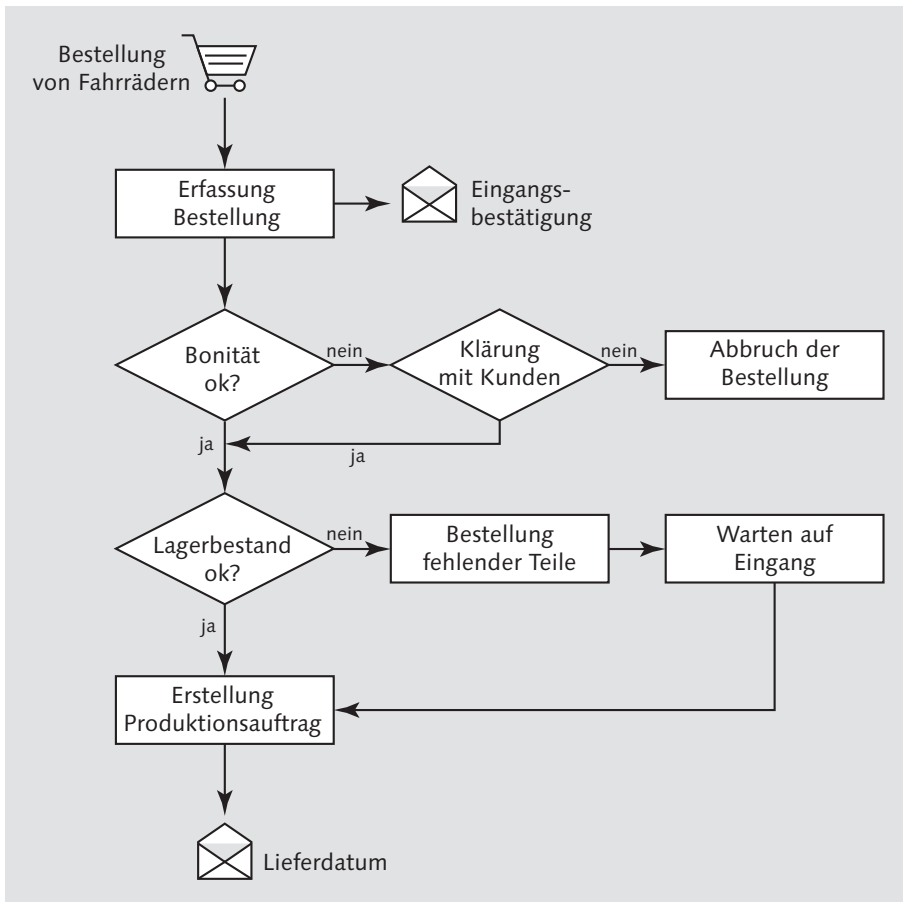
Bestellung von Fahrrädern

Erfassung Bestellung

Eingangsbestätigung

Bonität ok?

nein

Klärung mit Kunden

nein

Abbruch der Bestellung

ja

ja

Lagerbestand ok?

nein

Bestellung fehlender Teile

Warten auf Eingang

ja

Erstellung Produktionsauftrag

Lieferdatum